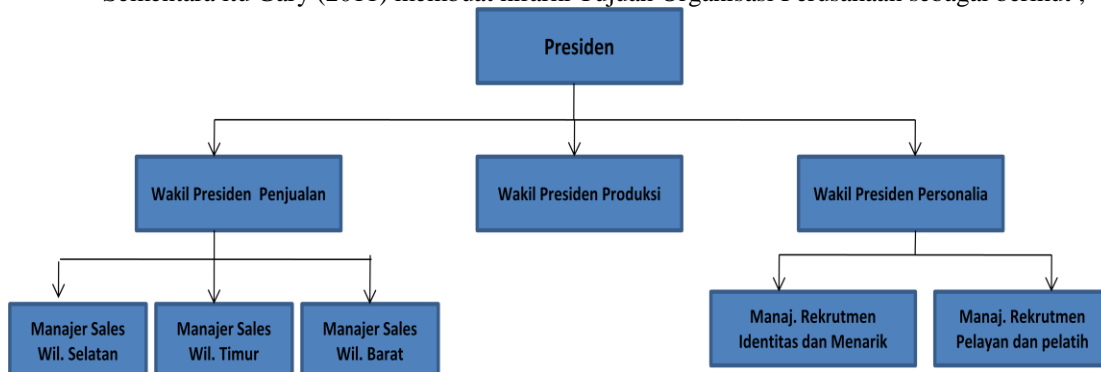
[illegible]

Presiden

Wakil Presiden Penjualan

Wakil Presiden Produksi

Wakil Presiden Personalia

Manajer Sales Wil. Selatan

Manajer Sales Wil. Timur

Manajer Sales Wil. Barat

Manaj. Rekrutmen Identitas dan Menarik

Manaj. Rekrutmen Pelayan dan pelatih